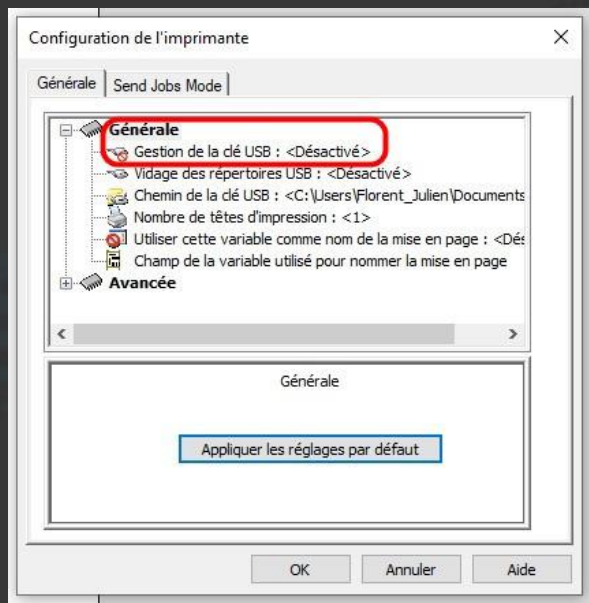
Configuration de l'imprimante

×

Générale | Send Jobs Mode

Générale
Gestion de la clé USB : <Désactivé>
Vidage des répertoires USB : <Désactivé>
Chemin de la clé USB : <C:\Users\Florent_Julien\Documents
Nombre de têtes d'impression : <1>
Utiliser cette variable comme nom de la mise en page : <Dés
Champ de la variable utilisé pour nommer la mise en page
Avancée

Générale

Appliquer les réglages par défaut

OK | Annuler | Aide